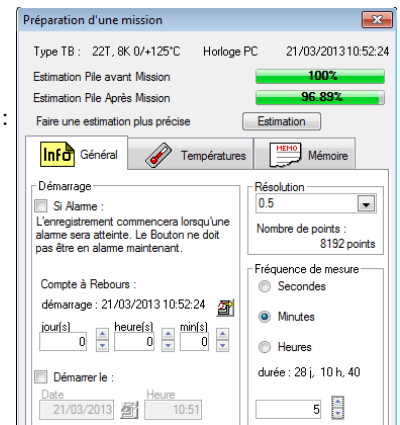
Préparation d'une mission

Type TB : 22T, 8K 0/+125°C Horloge PC 21/03/2013 10:52:24

Estimation Pile avant Mission 100%

Estimation Pile Après Mission 96.89%

:

Faire une estimation plus précise Estimation

Info Général Températures MEMO Mémoire

Démarrage

Si Alarme :

L'enregistrement commencera lorsqu'une alarme sera atteinte. Le Bouton ne doit pas être en alarme maintenant.

Compte à Rebours :

démarrage : 21/03/2013 10:52:24

jour(s) 0 heure(s) 0 min(s) 0

Démarrer le :

Date 21/03/2013 Heure 10:51

Résolution

0.5

Nombre de points : 8192 points

Fréquence de mesure

Secondes

Minutes

Heures

durée : 28 j, 10 h, 40

5